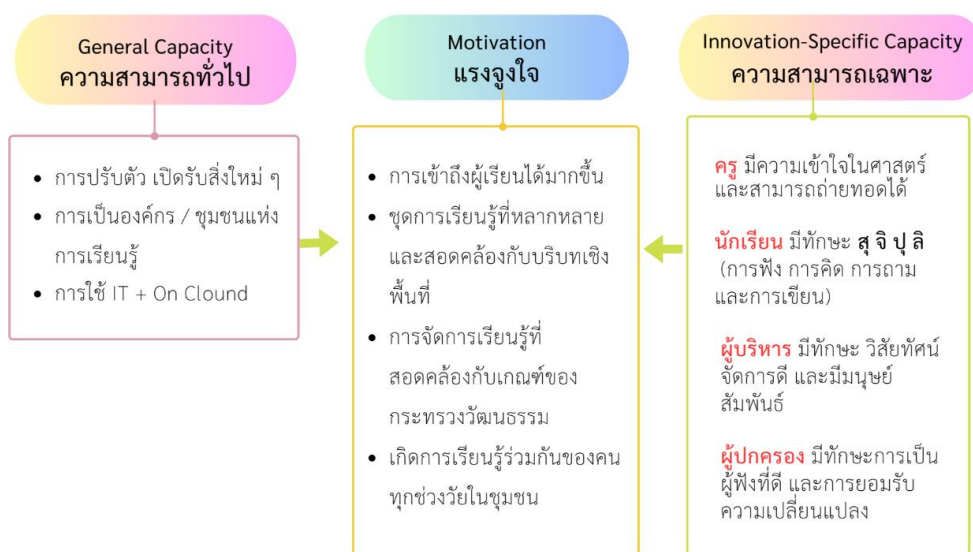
General Capacity
ความสามารถทั่วไป

Motivation
แรงจูงใจ

Innovation-Specific Capacity
ความสามารถเฉพาะ

- การปรับตัว เปิดรับสิ่งใหม่ ๆ
- การเป็นองค์กร / ชุมชนแห่งการเรียนรู้
- การใช้ IT + On Clound

- การเข้าถึงผู้เรียนได้มากขึ้น
- ชุดการเรียนรู้ที่หลากหลาย และสอดคล้องกับบริบทเชิงพื้นที่
- การจัดการเรียนรู้ที่สอดคล้องกับเกณฑ์ของกระทรวงวัฒนธรรม
- เกิดการเรียนรู้ร่วมกันของคนทุกช่วงวัยในชุมชน

ครู มีความเข้าใจในศาสตร์ และสามารถถ่ายทอดได้

นักเรียน มีทักษะ สุ จิ ปุ ลิ (การฟัง การคิด การถาม และการเขียน)

ผู้บริหาร มีทักษะ วิสัยทัศน์ จัดการดี และมีมนุษย์สัมพันธ์

ผู้ปกครอง มีทักษะการเป็นผู้ฟังที่ดี และการยอมรับความเปลี่ยนแปลง